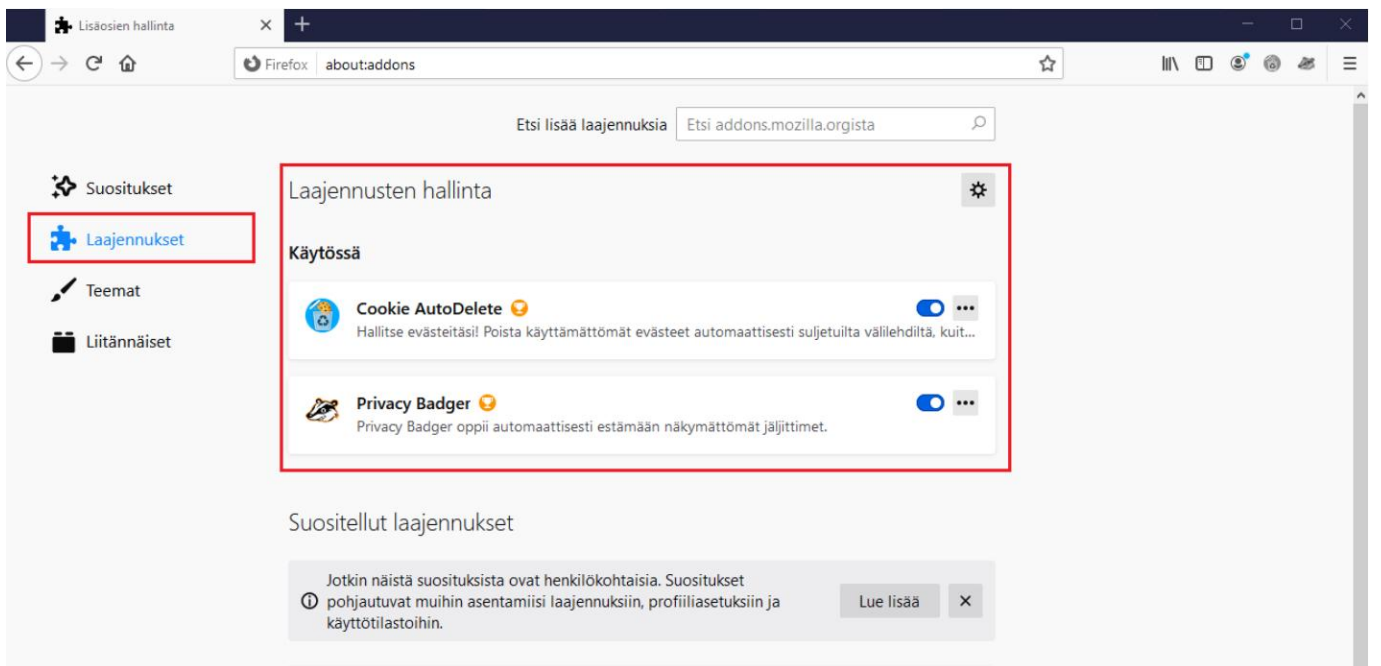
Lisäosien hallinta

Firefox about:addons

Etsi lisää laajennuksia Etsi addons.mozilla.orgista

Suositukset

Laajennukset

Teemat

Liitännäiset

Laajennusten hallinta

Käytössä

Cookie AutoDelete
Hallitse evästeitäsi! Poista käyttämättömät evästeet automaattisesti suljetuilta välilehdiltä, kuit...

Privacy Badger
Privacy Badger oppii automaattisesti estämään näkymättömät jäljittimet.

Suositellut laajennukset

Jotkin näistä suosituksista ovat henkilökohtaisia. Suositukset pohjautuvat muihin asentamiisi laajennuksiin, profiiliasetuksiin ja käyttötilastoihin.

Lue lisää